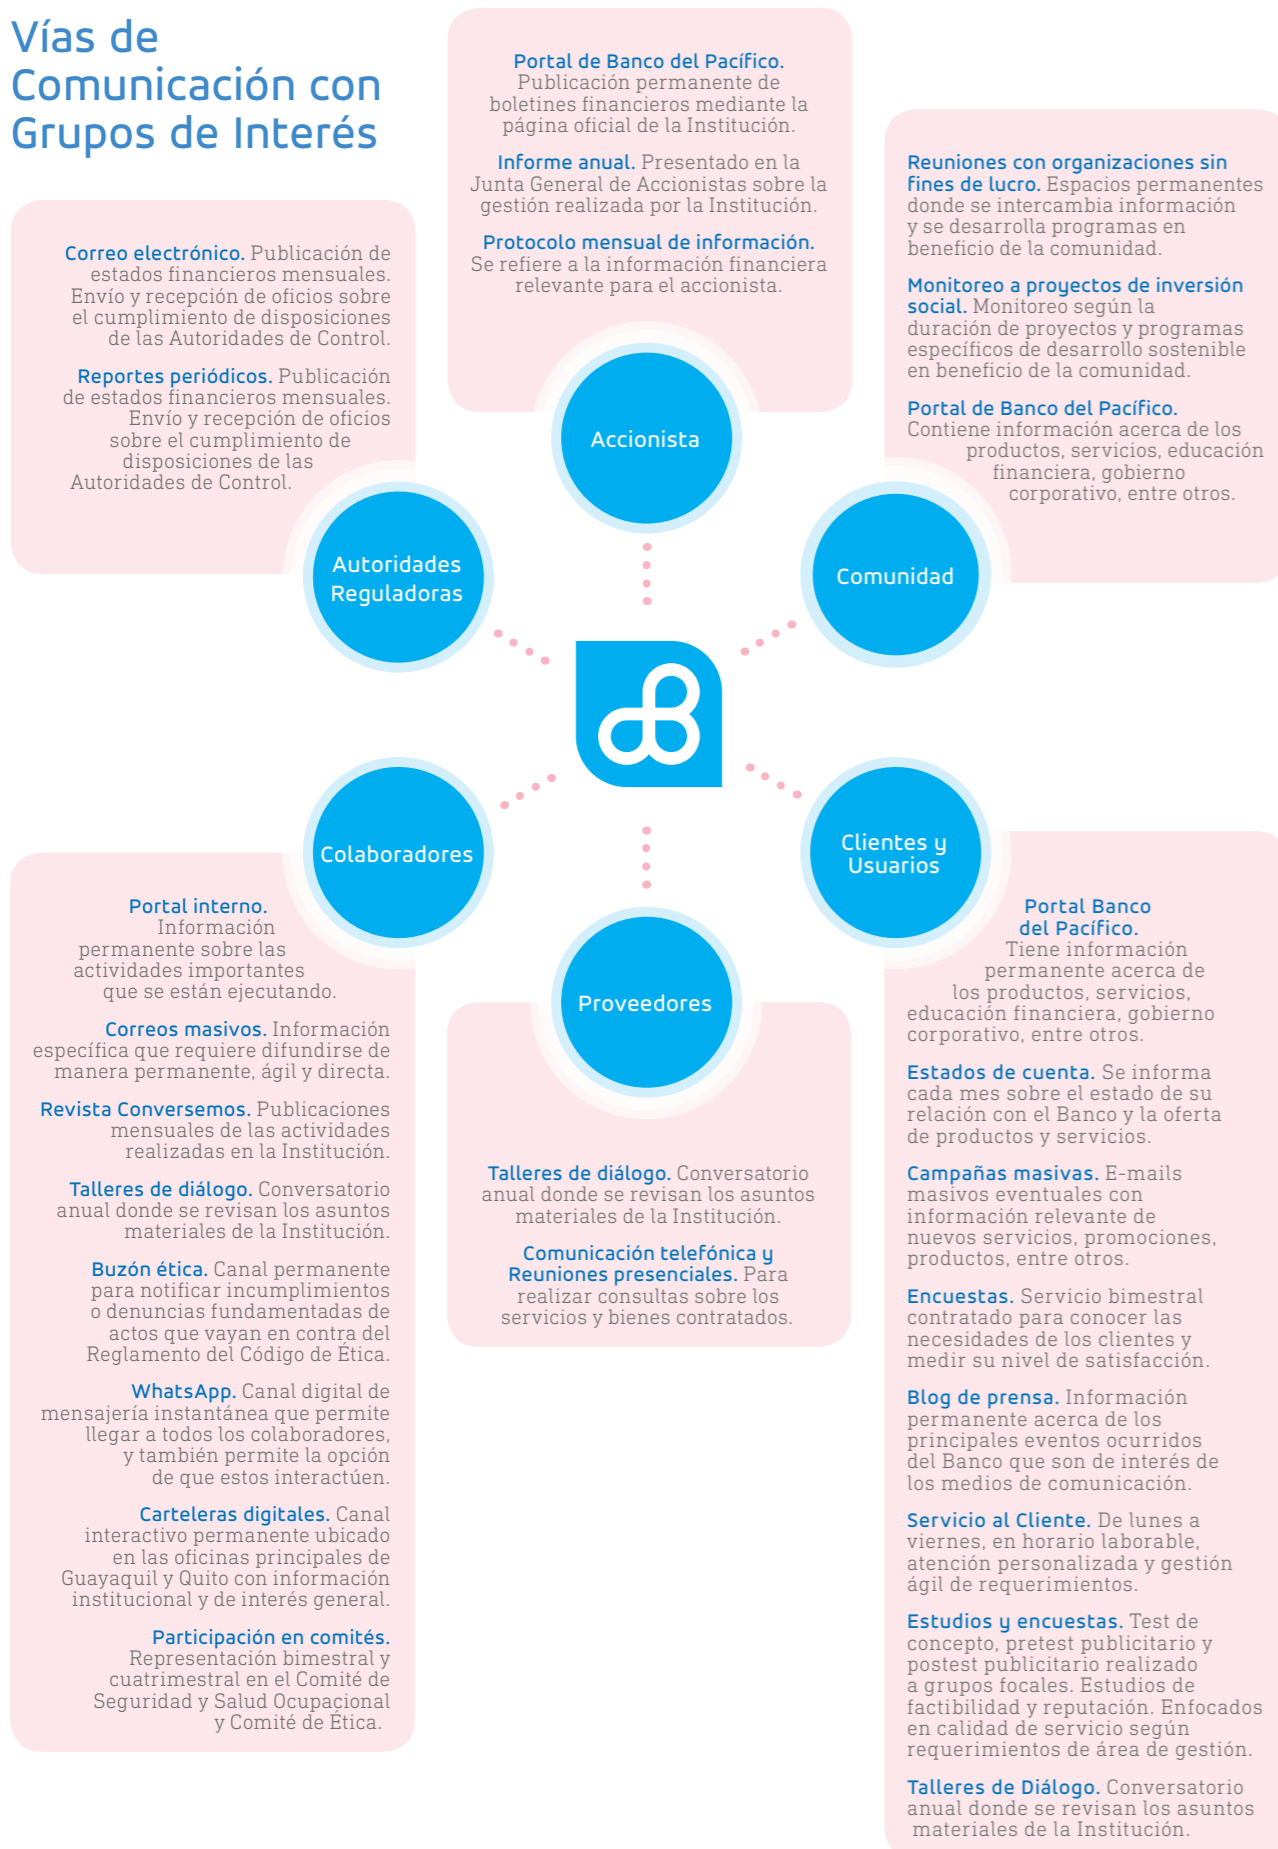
Vías de Comunicación con Grupos de Interés

Correo electrónico. Publicación de estados financieros mensuales. Envío y recepción de oficios sobre el cumplimiento de disposiciones de las Autoridades de Control.

Reportes periódicos. Publicación de estados financieros mensuales. Envío y recepción de oficios sobre el cumplimiento de disposiciones de las Autoridades de Control.

Portal de Banco del Pacífico. Publicación permanente de boletines financieros mediante la página oficial de la Institución.

Informe anual. Presentado en la Junta General de Accionistas sobre la gestión realizada por la Institución.

Protocolo mensual de información. Se refiere a la información financiera relevante para el accionista.

Reuniones con organizaciones sin fines de lucro. Espacios permanentes donde se intercambia información y se desarrolla programas en beneficio de la comunidad.

Monitoreo a proyectos de inversión social. Monitoreo según la duración de proyectos y programas específicos de desarrollo sostenible en beneficio de la comunidad.

Portal de Banco del Pacífico. Contiene información acerca de los productos, servicios, educación financiera, gobierno corporativo, entre otros.

Accionista

Autoridades Reguladoras

Comunidad

Colaboradores

Clientes y Usuarios

Proveedores

Portal interno. Información permanente sobre las actividades importantes que se están ejecutando.

Correos masivos. Información específica que requiere difundirse de manera permanente, ágil y directa.

Revista Conversemos. Publicaciones mensuales de las actividades realizadas en la Institución.

Talleres de diálogo. Conversatorio anual donde se revisan los asuntos materiales de la Institución.

Buzón ética. Canal permanente para notificar incumplimientos o denuncias fundamentadas de actos que vayan en contra del Reglamento del Código de Ética.

WhatsApp. Canal digital de mensajería instantánea que permite llegar a todos los colaboradores, y también permite la opción de que estos interactúen.

Carteleras digitales. Canal interactivo permanente ubicado en las oficinas principales de Guayaquil y Quito con información institucional y de interés general.

Participación en comités. Representación bimestral y cuatrimestral en el Comité de Seguridad y Salud Ocupacional y Comité de Ética.

Talleres de diálogo. Conversatorio anual donde se revisan los asuntos materiales de la Institución.

Comunicación telefónica y Reuniones presenciales. Para realizar consultas sobre los servicios y bienes contratados.

Portal Banco del Pacífico. Tiene información permanente acerca de los productos, servicios, educación financiera, gobierno corporativo, entre otros.

Estados de cuenta. Se informa cada mes sobre el estado de su relación con el Banco y la oferta de productos y servicios.

Campañas masivas. E-mails masivos eventuales con información relevante de nuevos servicios, promociones, productos, entre otros.

Encuestas. Servicio bimestral contratado para conocer las necesidades de los clientes y medir su nivel de satisfacción.

Blog de prensa. Información permanente acerca de los principales eventos ocurridos del Banco que son de interés de los medios de comunicación.

Servicio al Cliente. De lunes a viernes, en horario laborable, atención personalizada y gestión ágil de requerimientos.

Estudios y encuestas. Test de concepto, pretest publicitario y postest publicitario realizado a grupos focales. Estudios de factibilidad y reputación. Enfocados en calidad de servicio según requerimientos de área de gestión.

Talleres de Diálogo. Conversatorio anual donde se revisan los asuntos materiales de la Institución.